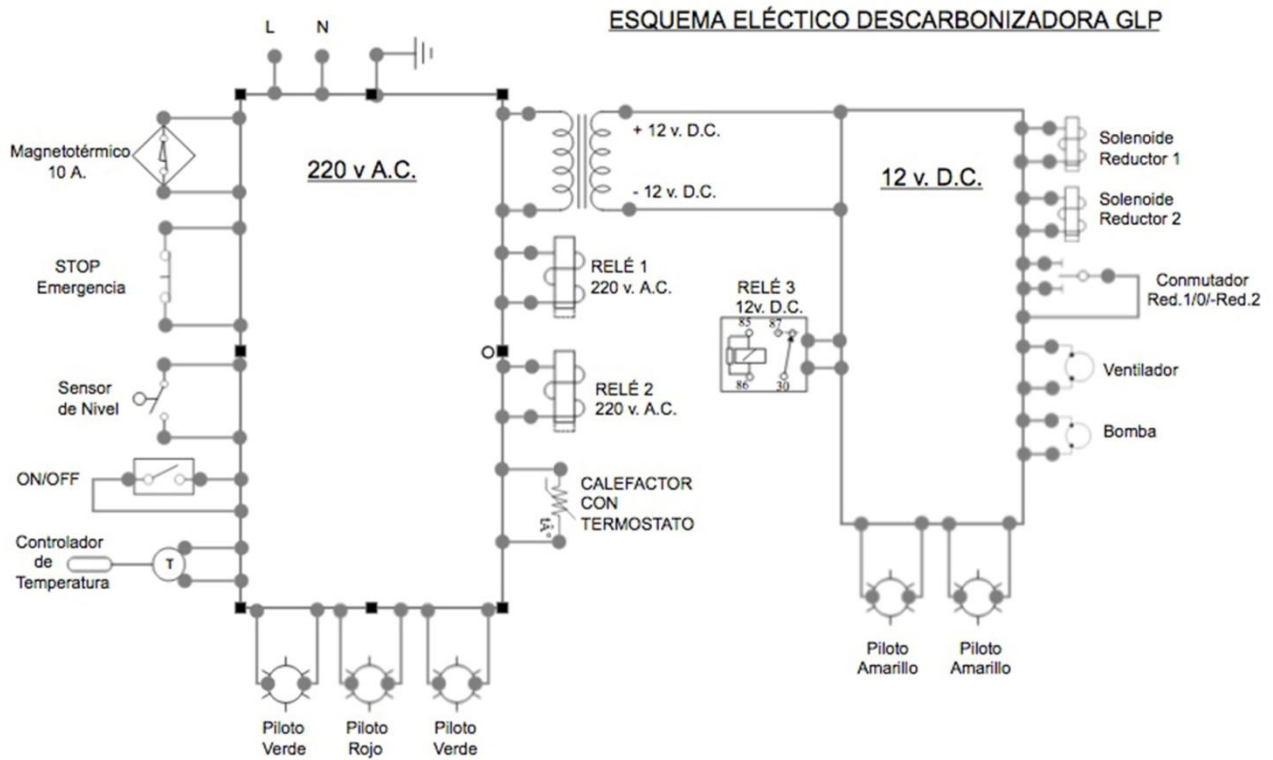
ESQUEMA ELÉCTICO DESCARBONIZADORA GLP

L N

Magnetotérmico 10 A.

220 v A.C.

+ 12 v. D.C.

- 12 v. D.C.

12 v. D.C.

Solenoide Reductor 1

Solenoide Reductor 2

STOP Emergencia

RELÉ 1 220 v. A.C.

RELÉ 3 12v. D.C.

85 87 86 30

Conmutador Red.1/0/-Red.2

Sensor de Nivel

O

RELÉ 2 220 v. A.C.

Ventilador

Bomba

ON/OFF

CALEFACTOR CON TERMOSTATO

Controlador de Temperatura

T

Piloto Amarillo

Piloto Amarillo

Piloto Verde

Piloto Rojo

Piloto Verde